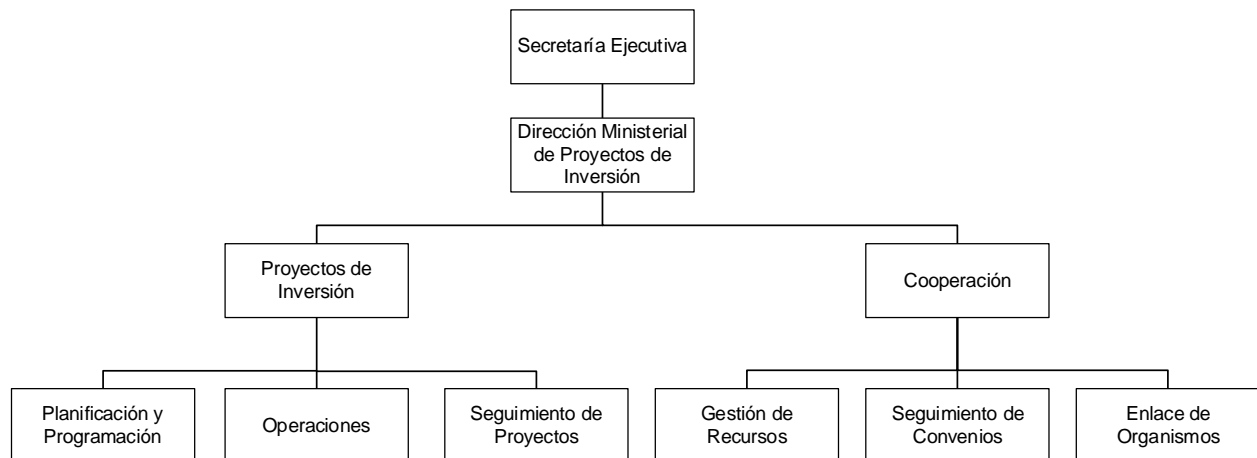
Secretaría Ejecutiva

Dirección Ministerial de Proyectos de Inversión

Proyectos de Inversión

Cooperación

Planificación y Programación

Operaciones

Seguimiento de Proyectos

Gestión de Recursos

Seguimiento de Convenios

Enlace de Organismos